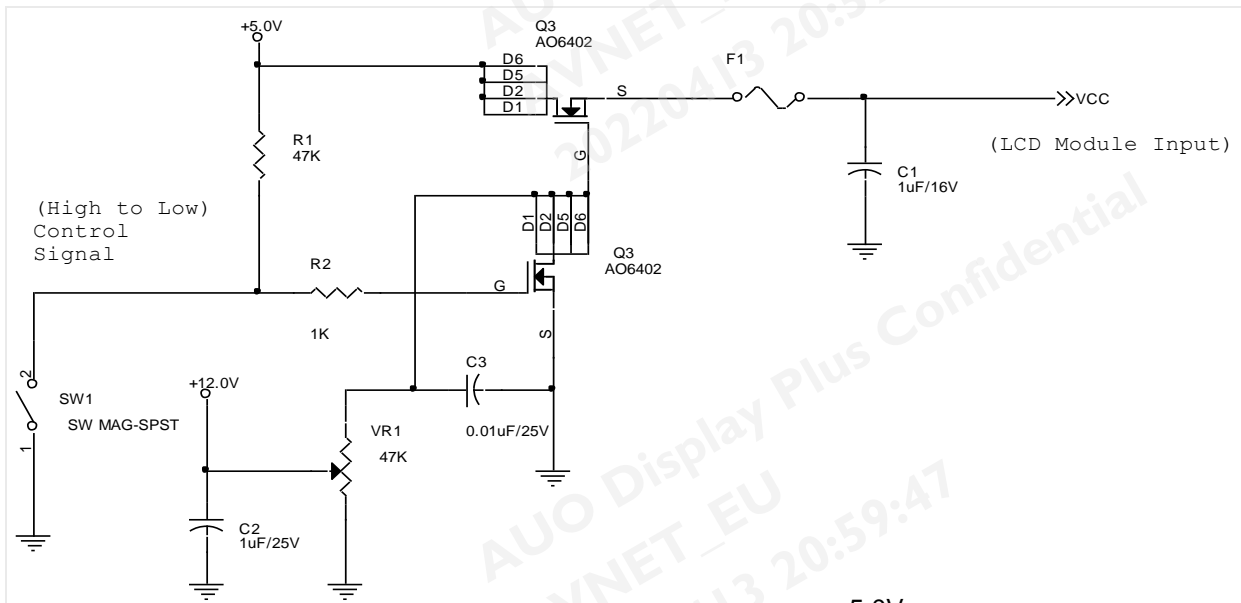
+5.0V

Q3
AO6402

D6
D5
D2
D1

S

F1

VCC

(LCD Module Input)

R1
47K

G

C1
1uF/16V

(High to Low)
Control
Signal

D1 D2 D5 D6

Q3
AO6402

R2

G

1K

S

C3

+12.0V

2

SW1
SW MAG-SPST

1

VR1
47K

0.01uF/25V

C2
1uF/25V

AUO Display Plus Confidential
AVNET_EU
20220413 20:59:47
AUO Display Plus Confidential
AVNET_EU
20220413 20:59:47

5.0V